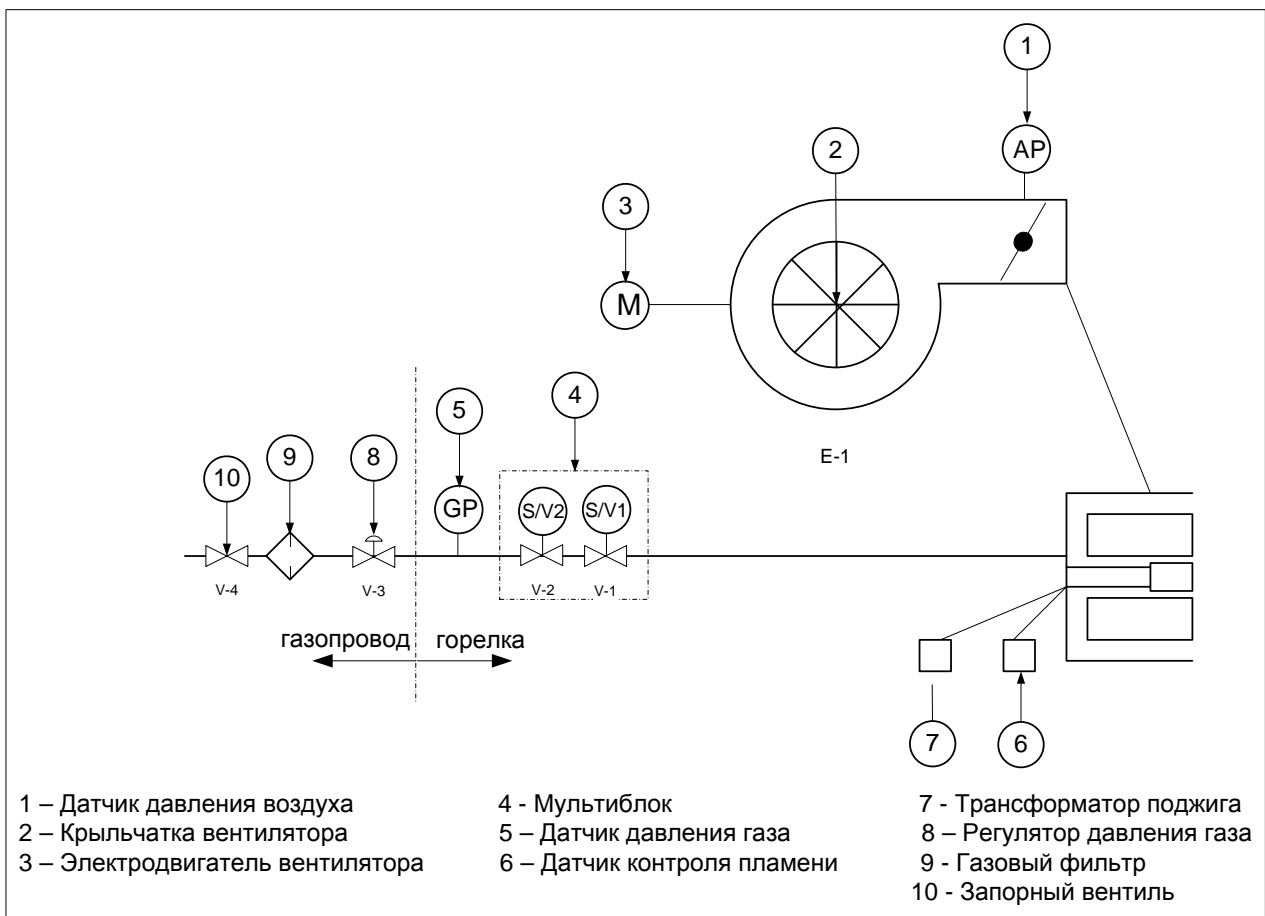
1
AP
2
3
M
E-1
5
4
GP
S/V2
S/V1
10
9
8
V-4
V-3
V-2
V-1
газопровод
горелка
7
6

1 – Датчик давления воздуха
2 – Крыльчатка вентилятора
3 – Электродвигатель вентилятора

4 - Мультиблок
5 – Датчик давления газа
6 – Датчик контроля пламени

7 - Трансформатор поджига
8 – Регулятор давления газа
9 - Газовый фильтр
10 - Запорный вентиль